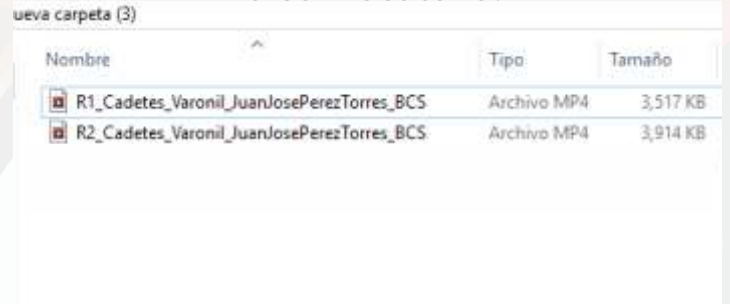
ueva carpeta (3)

| Nombre | Tipo | Tamaño |
|---|---|---|
| R1_Cadetes_Varonil_JuanJosePerezTorres_BCS | Archivo MP4 | 3,517 KB |
| R2_Cadetes_Varonil_JuanJosePerezTorres_BCS | Archivo MP4 | 3,914 KB |